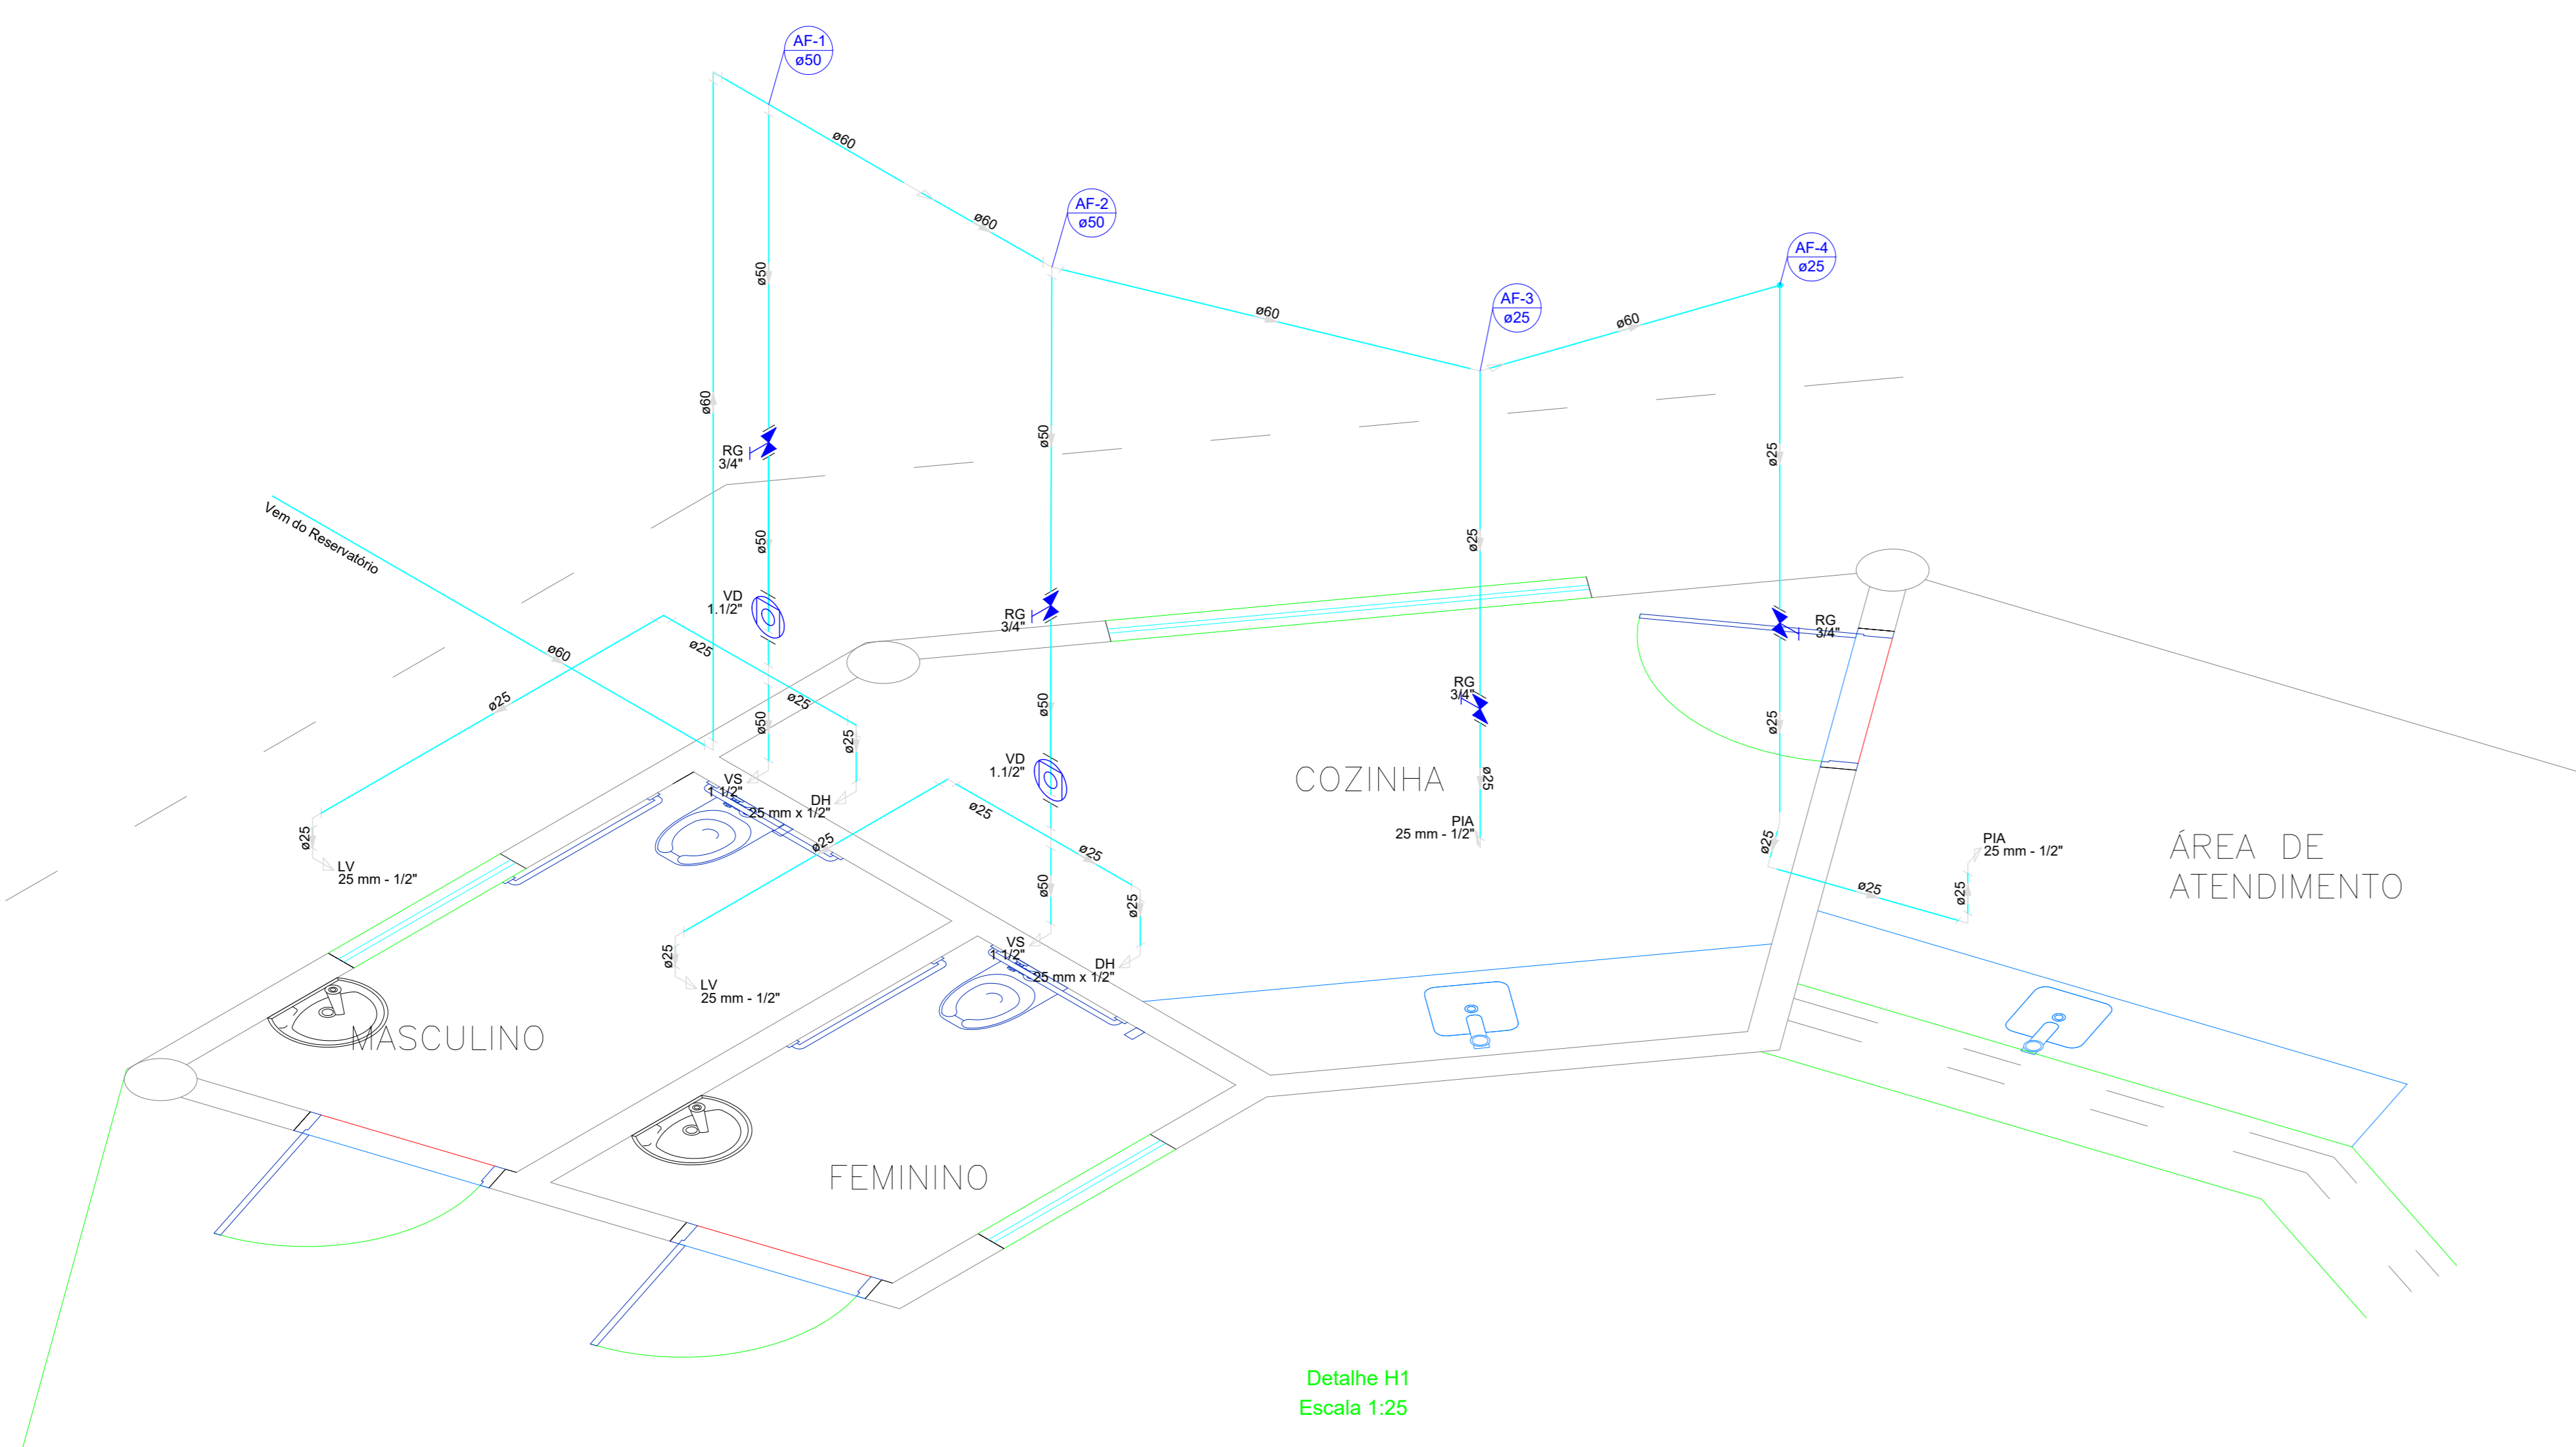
AF-1
ø50

ø60

ø60

AF-2
ø50

AF-4
ø25

AF-3
ø25

ø60

ø60

ø50

ø60

RG
3/4"

ø50

ø25

ø25

Vem do Reservatório

ø50

VD
1.1/2"

RG
3/4"

RG
3/4"

RG
3/4"

ø60

ø25

ø25

ø25

ø50

ø50

ø25

ø25

VS
1 1/2"

DH
25 mm x 1/2"

VD
1.1/2"

COZINHA

ø25

PIA
25 mm - 1/2"

ø25

ø25

ø25

ø25

ø25

ø25

LV
25 mm - 1/2"

ø50

ø25

PIA
25 mm - 1/2"

ÁREA DE
ATENDIMENTO

ø25

VS
1 1/2"

DH
25 mm x 1/2"

LV
25 mm - 1/2"

MASCULINO

FEMININO

Detalhe H1
Escala 1:25